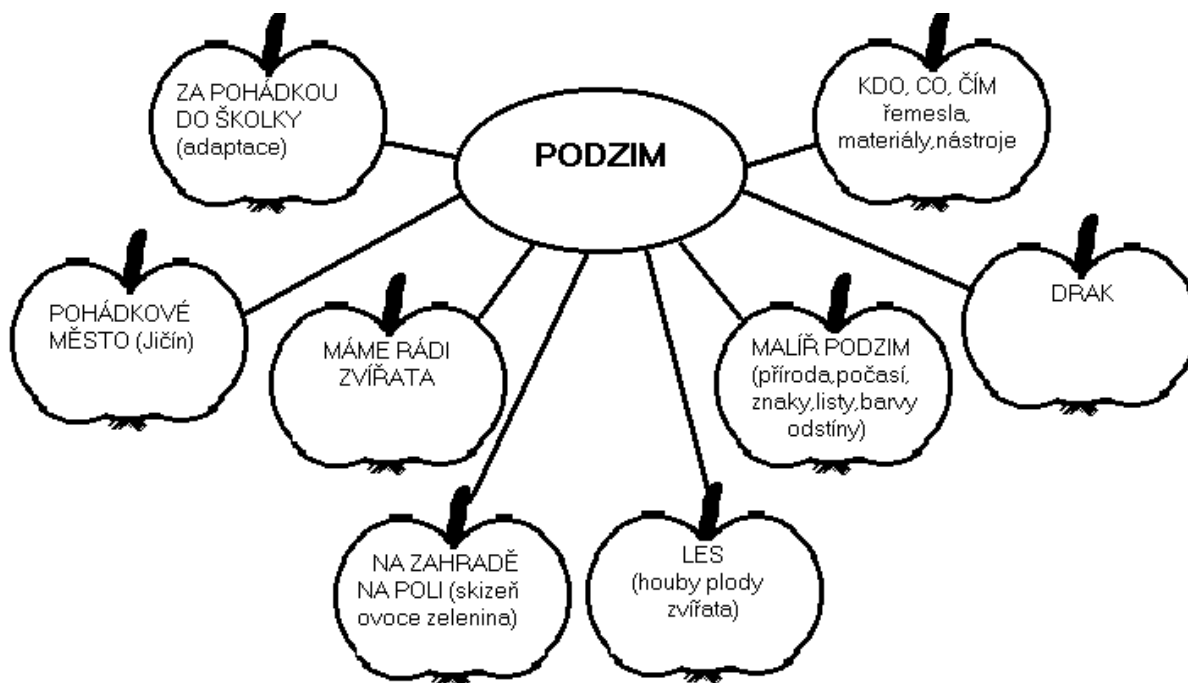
PODZIM

ZA POHÁDKOU DO ŠKOLKY (adaptace)

KDO, CO, ČÍM řemesla, materiály,nástroje

POHÁDKOVÉ MĚSTO (Jičín)

MÁME RÁDI ZVÍŘATA

MALÍŘ PODZIM (příroda,počasí, znaky,listy,barvy odstíny)

DRAK

NA ZAHRADĚ NA POLI (skizeň ovoce zelenina)

LES (houby plody zvířata)